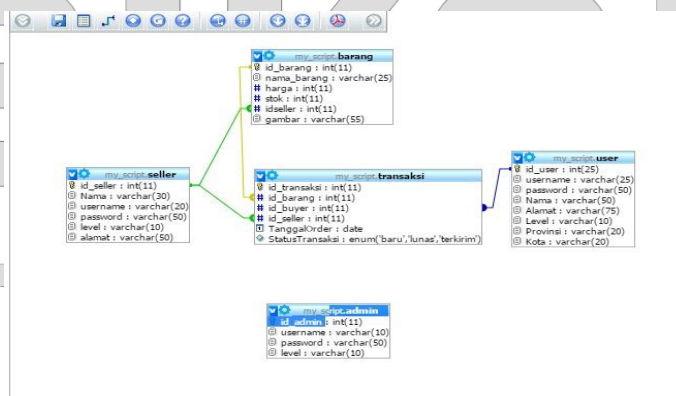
my_script.barang
id_barang : int(11)
nama_barang : varchar(25)
harga : int(11)
stok : int(11)
idseller : int(11)
gambar : varchar(55)

my_script.seller
id_seller : int(11)
Nama : varchar(30)
username : varchar(20)
password : varchar(50)
level : varchar(10)
alamat : varchar(50)

my_script.transaksi
id_transaksi : int(11)
id_barang : int(11)
id_buyer : int(11)
id_seller : int(11)
TanggalOrder : date
StatusTransaksi : enum('baru','lunas','terkirim')

my_script.user
id_user : int(25)
username : varchar(25)
password : varchar(50)
Nama : varchar(50)
Alamat : varchar(75)
Level : varchar(10)
Provinsi : varchar(20)
Kota : varchar(20)

my_script.admin
id_admin : int(11)
username : varchar(10)
password : varchar(50)
level : varchar(10)